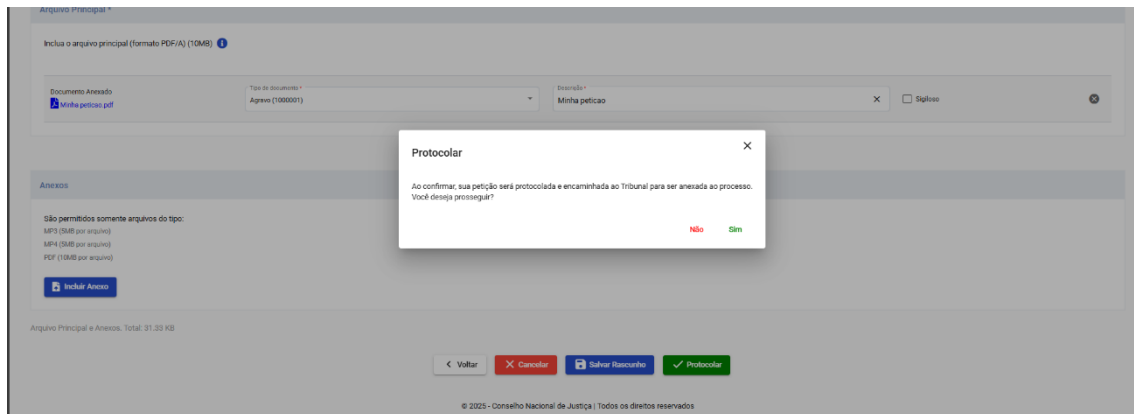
Arquivo Principal *

Inclua o arquivo principal (formato PDF/A) (10MB)

Documento Anexado
Minha peticao.pdf

Tipo de documento *
Agravo (1000001)

Descrição *
Minha peticao

Sigiloso

Protocolar

Ao confirmar, sua petição será protocolada e encaminhada ao Tribunal para ser anexada ao processo. Você deseja prosseguir?

Não Sim

Anexos

São permitidos somente arquivos do tipo:
MP3 (5MB por arquivo)
MP4 (5MB por arquivo)
PDF (10MB por arquivo)

Incluir Anexo

Arquivo Principal e Anexos. Total: 31.35 KB

Voltar Cancelar Salvar Rascunho Protocolar

© 2025 - Conselho Nacional de Justiça | Todos os direitos reservados